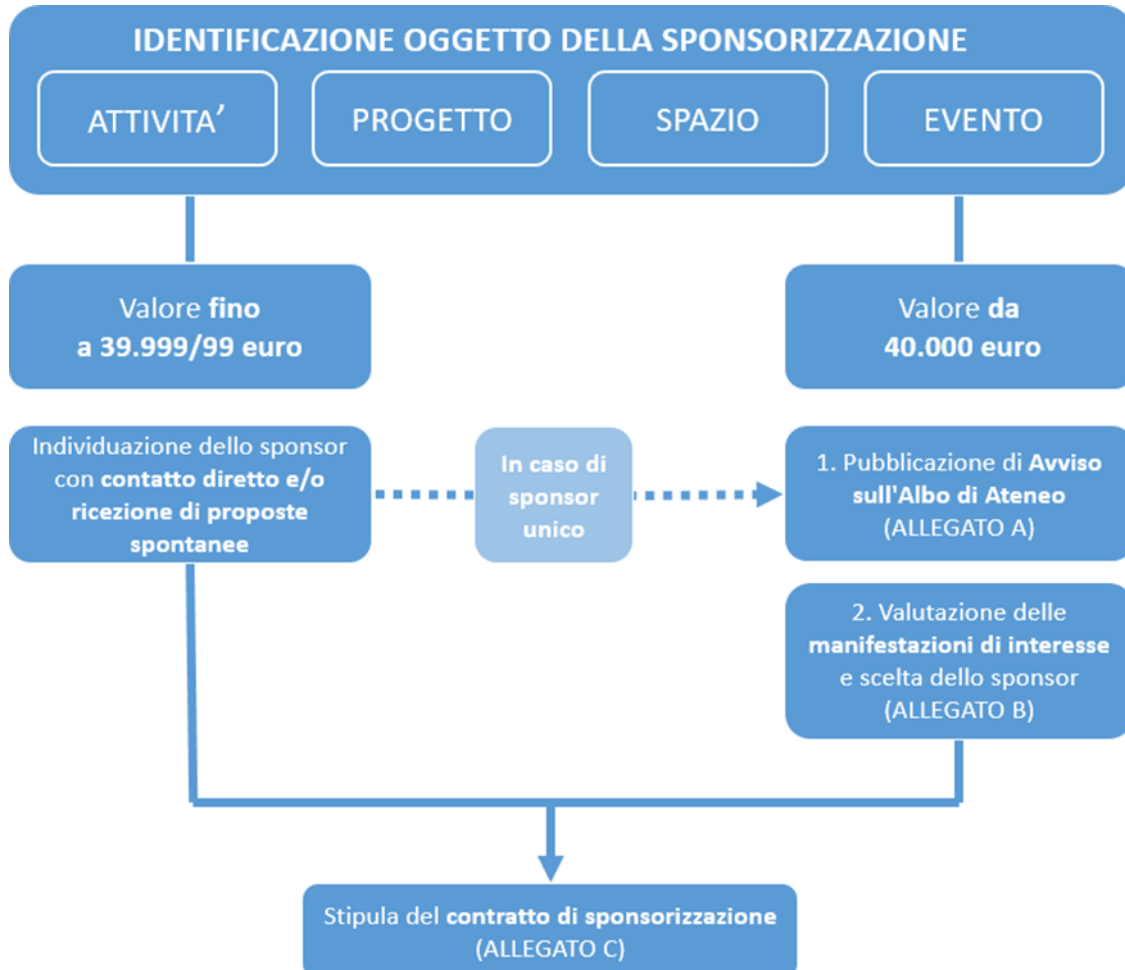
IDENTIFICAZIONE OGGETTO DELLA SPONSORIZZAZIONE

ATTIVITA'

PROGETTO

SPAZIO

EVENTO

Valore fino a 39.999/99 euro

Valore da 40.000 euro

Individuazione dello sponsor con contatto diretto e/o ricezione di proposte spontanee

In caso di sponsor unico

1. Pubblicazione di Avviso sull'Albo di Ateneo (ALLEGATO A)

2. Valutazione delle manifestazioni di interesse e scelta dello sponsor (ALLEGATO B)

Stipula del contratto di sponsorizzazione (ALLEGATO C)